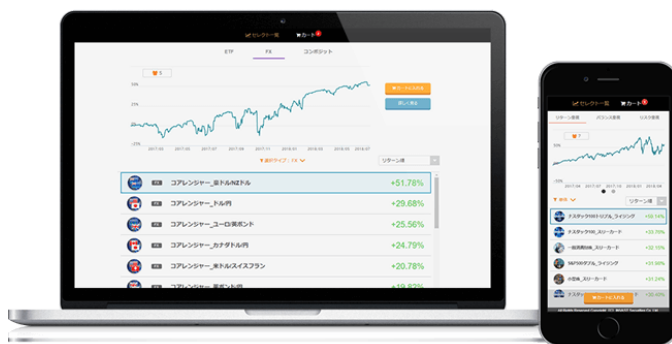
セレクト一覧　カート

ETF　FX　コンポジット

カートに入れる

詳しく見る

2017.03　2017.05　2017.07　2017.09　2017.11　2018.01　2018.03　2018.05　2018.07

リターン順

FX　コアレンジャー_豪ドル/NZドル　+51.78%

FX　コアレンジャー_ドル/円　+29.68%

FX　コアレンジャー_ユーロ/英ポンド　+25.56%

FX　コアレンジャー_カナダドル/円　+24.79%

FX　コアレンジャー_米ドル/スイスフラン　+20.78%

FX　コアレンジャー_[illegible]　+19.82%

セレクト一覧　カート

リターン重視　バランス重視　リスク重視

リターン順

ナスダック100トリプル_ライジング　+58.14%

ナスダック100_スリーカード　+33.76%

一般消費財セクター_スリーカード　+32.15%

S&P500ダブル_ライジング　+31.96%

小型株_スリーカード　+31.24%

ナスダ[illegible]

カートに入れる